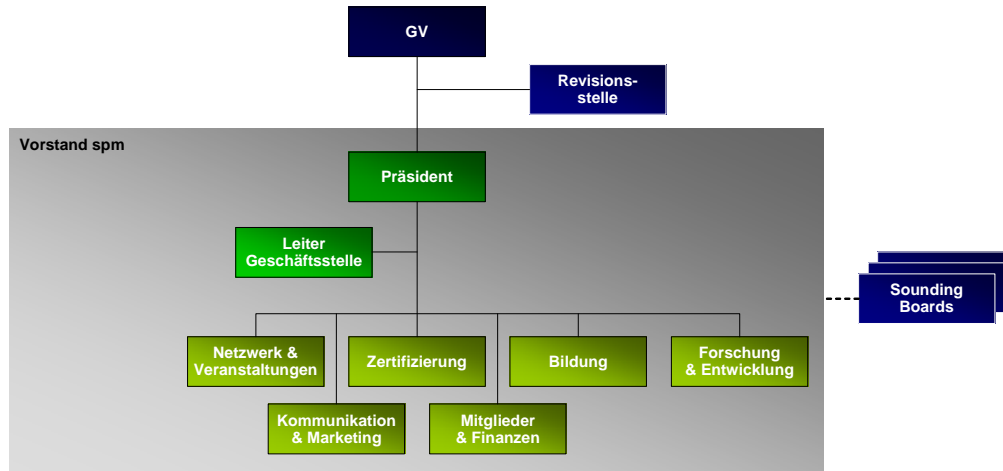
GV

Revisionsstelle

Vorstand spm

Präsident

Leiter Geschäftsstelle

Netzwerk & Veranstaltungen

Zertifizierung

Bildung

Forschung & Entwicklung

Kommunikation & Marketing

Mitglieder & Finanzen

Sounding Boards